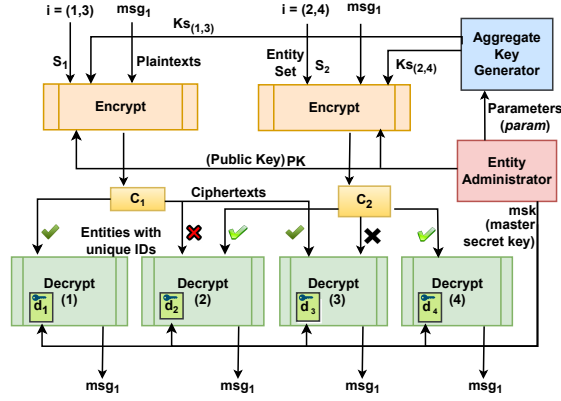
i = (1,3)
msg$_1$
Ks$_{(1,3)}$
i = (2,4)
msg$_1$
Aggregate Key Generator
S$_1$
Plaintexts
Entity Set
S$_2$
Ks$_{(2,4)}$
Encrypt
Encrypt
Parameters (*param*)
(Public Key) PK
Entity Administrator
C$_1$
Ciphertexts
C$_2$
msk (master secret key)
Entities with unique IDs
Decrypt
$d_1$
(1)
Decrypt
$d_2$
(2)
Decrypt
$d_3$
(3)
Decrypt
$d_4$
(4)
msg$_1$
msg$_1$
msg$_1$
msg$_1$